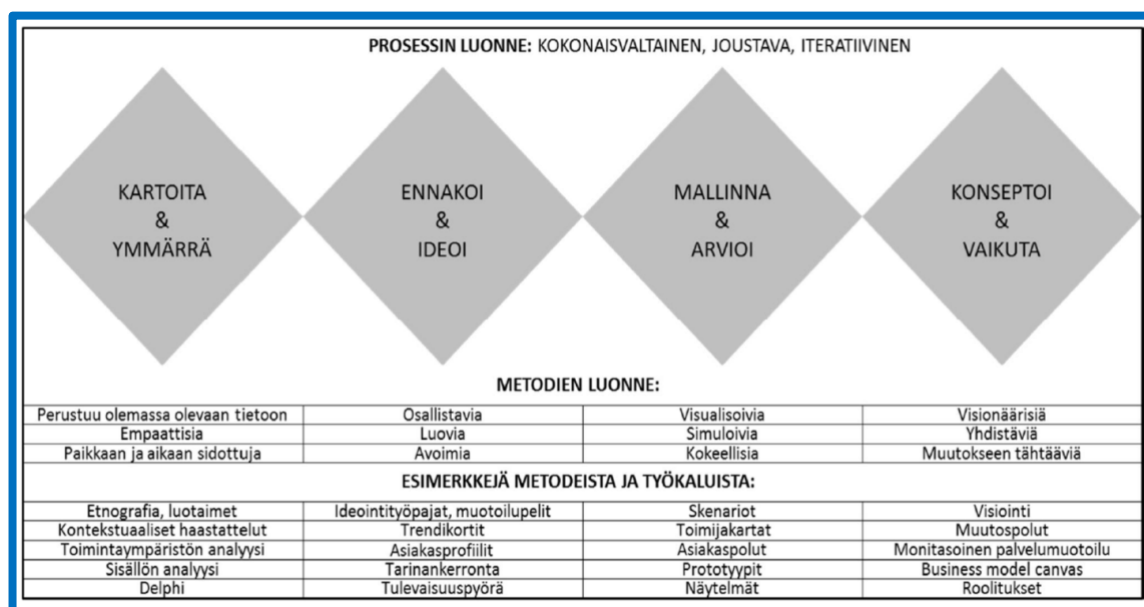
**PROSESSIN LUONNE:** KOKONAISVALTAINEN, JOUSTAVA, ITERATIIVINEN

KARTOITA & YMMÄRRÄ

ENNAKOI & IDEOI

MALLINNA & ARVIOI

KONSEPTOI & VAIKUTA

**METODIEN LUONNE:**

| | | | |
|---|---|---|---|
| Perustuu olemassa olevaan tietoon | Osallistavia | Visualisoivia | Visionäärisiä |
| Empaattisia | Luovia | Simuloivia | Yhdistäviä |
| Paikkaan ja aikaan sidottuja | Avoimia | Kokeellisia | Muutokseen tähtääviä |

**ESIMERKKEJÄ METODEISTA JA TYÖKALUISTA:**

| | | | |
|---|---|---|---|
| Etnografia, luotaimet | Ideointityöpajat, muotoilupelit | Skenariot | Visiointi |
| Kontekstuaaliset haastattelut | Trendikortit | Toimijakartat | Muutospolut |
| Toimintaympäristön analyysi | Asiakasprofiilit | Asiakaspolut | Monitasoinen palvelumuotoilu |
| Sisällön analyysi | Tarinankerronta | Prototyypit | Business model canvas |
| Delphi | Tulevaisuuspyörä | Näytelmät | Roolitukset |